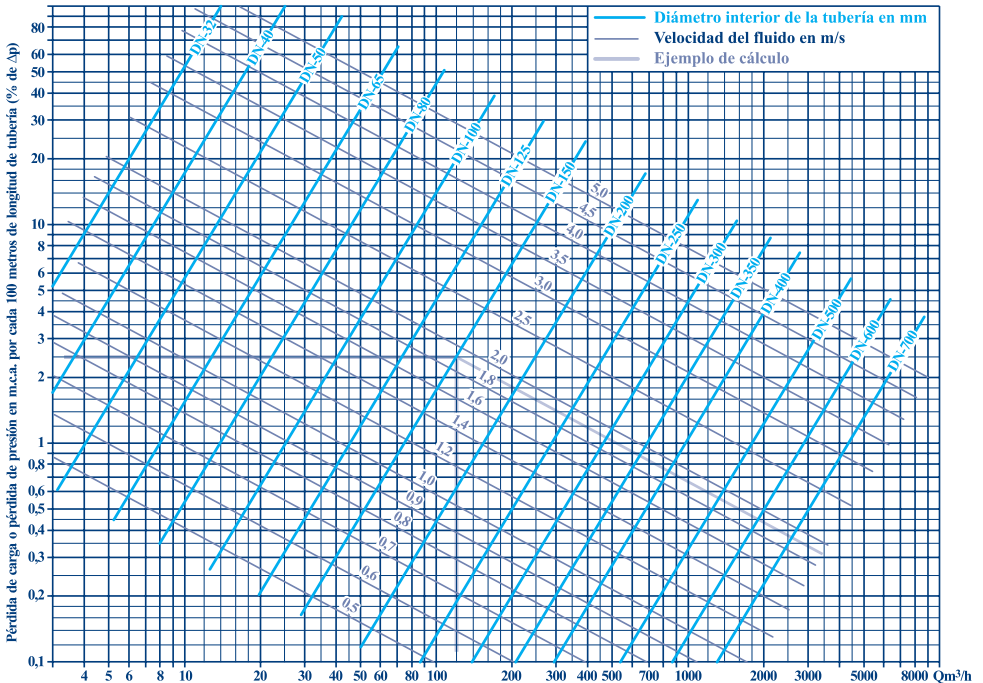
Diámetro interior de la tubería en mm
Velocidad del fluido en m/s
Ejemplo de cálculo

Pérdida de carga o pérdida de presión en m.c.a. por cada 100 metros de longitud de tubería (% de Δp)

80
60
50
40
30
20
10
8
6
5
4
3
2
1
0,8
0,6
0,5
0,4
0,3
0,2
0,1

DN-32
DN-40
DN-50
DN-65
DN-80
DN-100
DN-125
DN-150
DN-200
DN-250
DN-300
DN-350
DN-400
DN-500
DN-600
DN-700

5,0
4,5
4,0
3,5
3,0
2,5
2,0
1,8
1,6
1,4
1,2
1,0
0,9
0,8
0,7
0,6
0,5

4 5 6 8 10 20 30 40 50 60 80 100 200 300 400 500 700 1000 2000 3000 5000 8000 Qm³/h